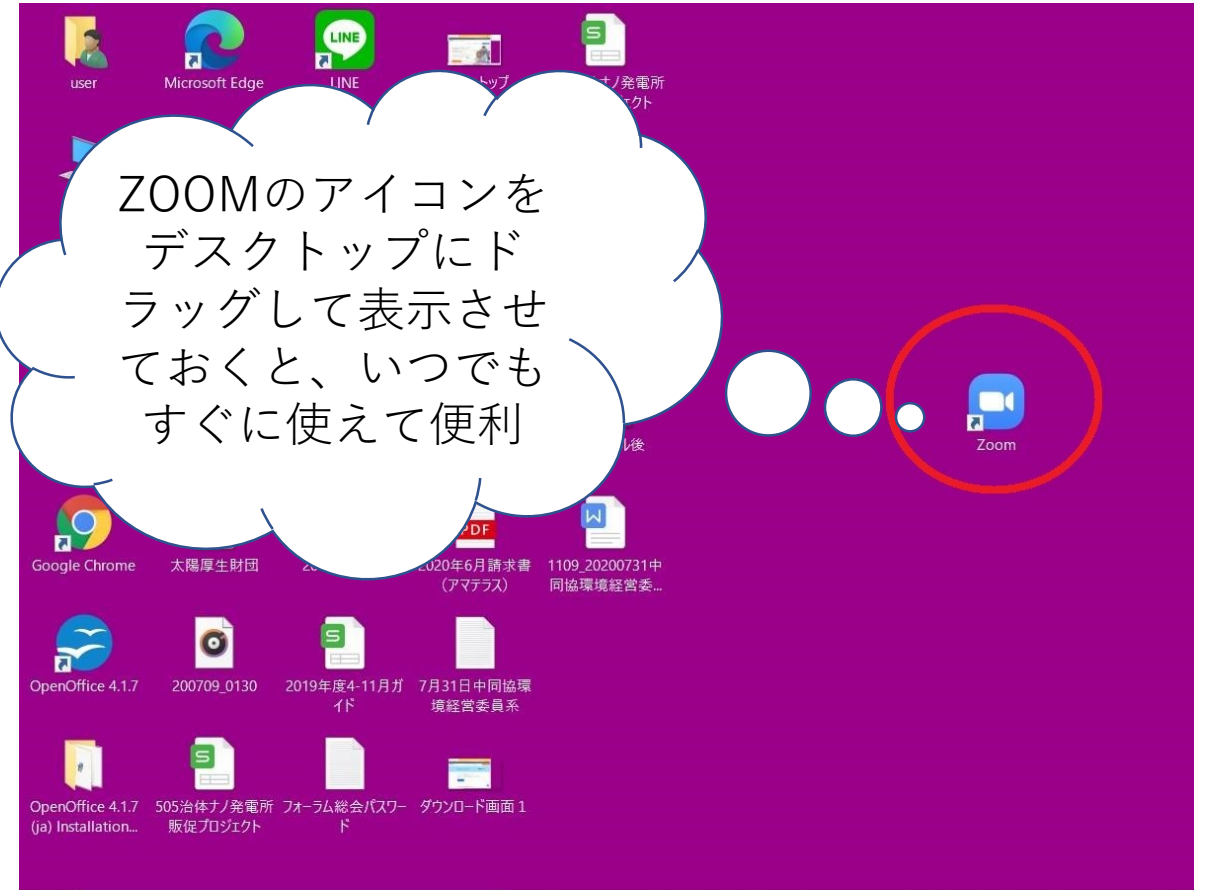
user

Microsoft Edge

LINE

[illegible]トップ

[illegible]ノ発電所
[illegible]クト

ZOOMのアイコンをデスクトップにドラッグして表示させておくと、いつでもすぐに使えて便利

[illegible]ル後

Zoom

Google Chrome

太陽厚生財団

20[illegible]

PDF

2020年6月請求書（アマテラス）

1109_20200731中同協環境経営委...

OpenOffice 4.1.7

200709_0130

2019年度4-11月ガイド

7月31日中同協環境経営委員系

OpenOffice 4.1.7 (ja) Installation...

505治体ナノ発電所販促プロジェクト

フォーラム総会パスワード

ダウンロード画面 1